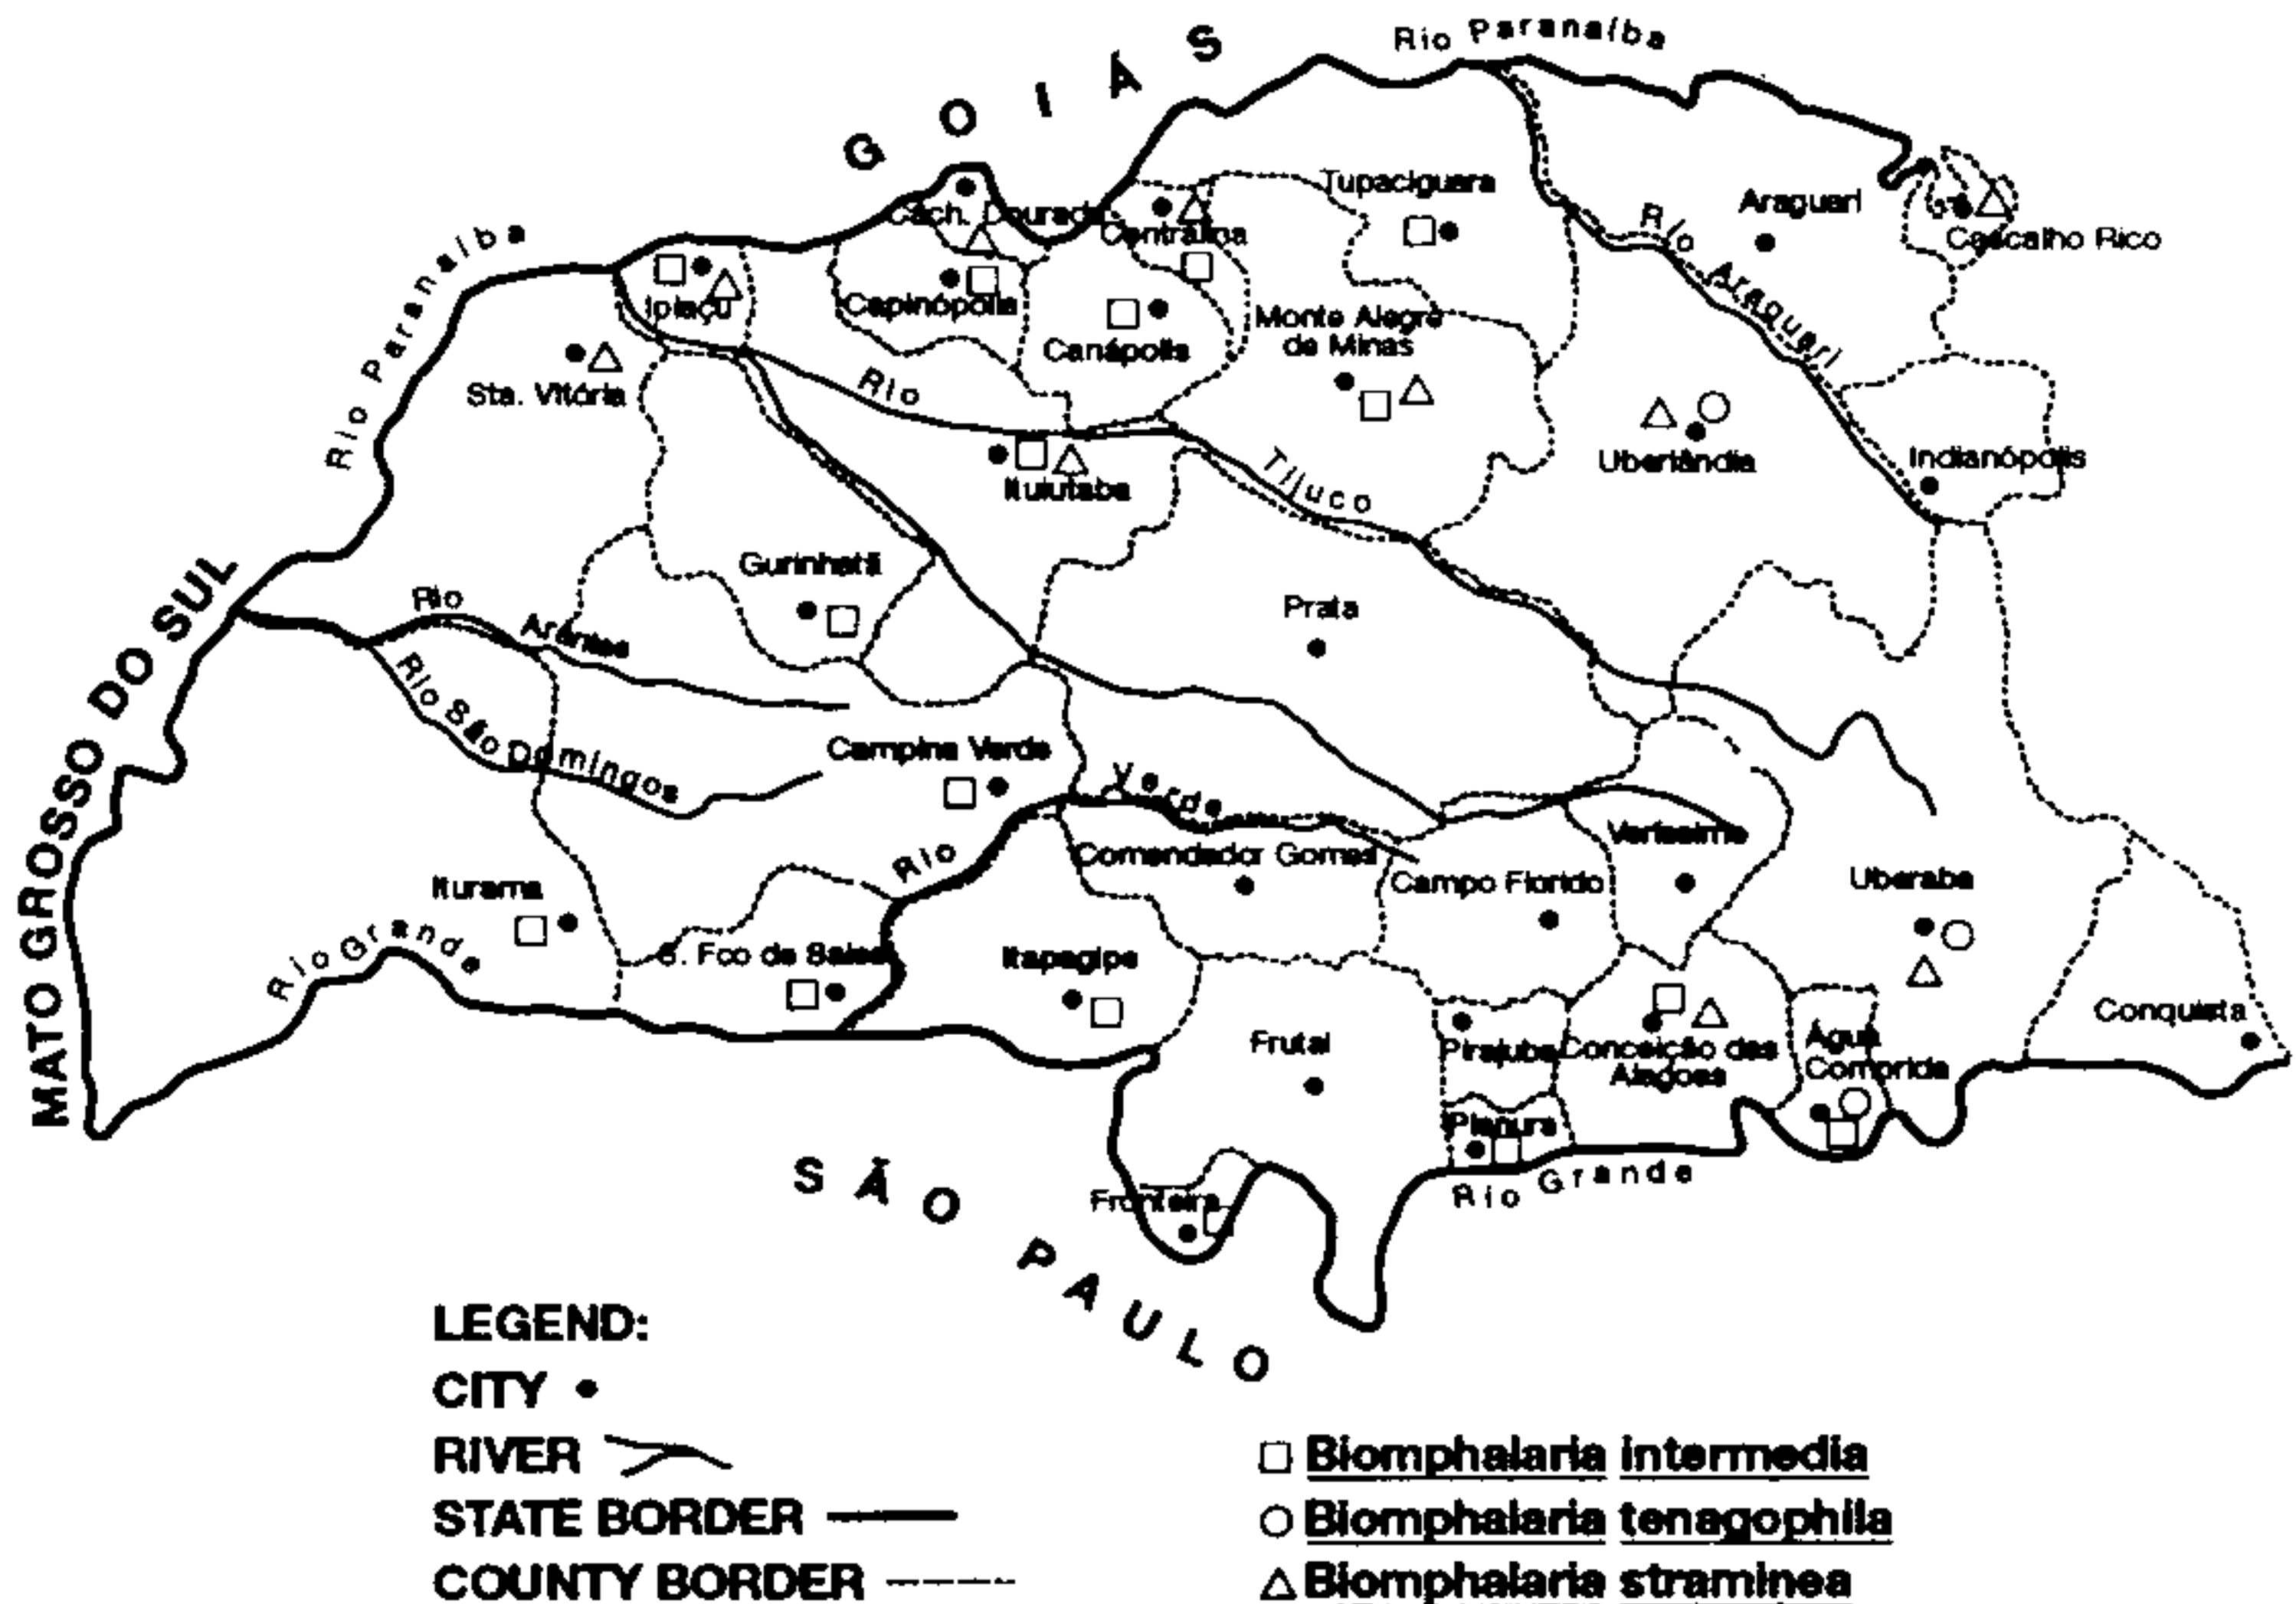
G O I Á S

Rio Paranaíba

Rio Paranaíba

MATO GROSSO DO SUL

Cach. Dourada

Centralina

Tupaciguara

Araguari

Cascalho Rico

Rio Araguari

Ipiaçu

Capinópolis

Canápolis

Monte Alegre de Minas

Sta. Vitória

Rio

Uberlândia

Indianópolis

Ituiutaba

Tijuco

Gurinhatã

Rio

Arantes

Prata

Rio São Domingos

Campina Verde

Verde

Rio

Veríssimo

Comendador Gomes

Campo Florido

Uberaba

Iturama

Rio Grande

S. Fco de Sales

Itapagipe

Frutal

Pirajuba

Conceição das Alagoas

Água Comprida

Conquista

Planura

Rio Grande

Fronteira

S Ã O P A U L O

LEGEND:
CITY •
RIVER
STATE BORDER
COUNTY BORDER

□ Biomphalaria intermedia
○ Biomphalaria tenagophila
△ Biomphalaria straminea